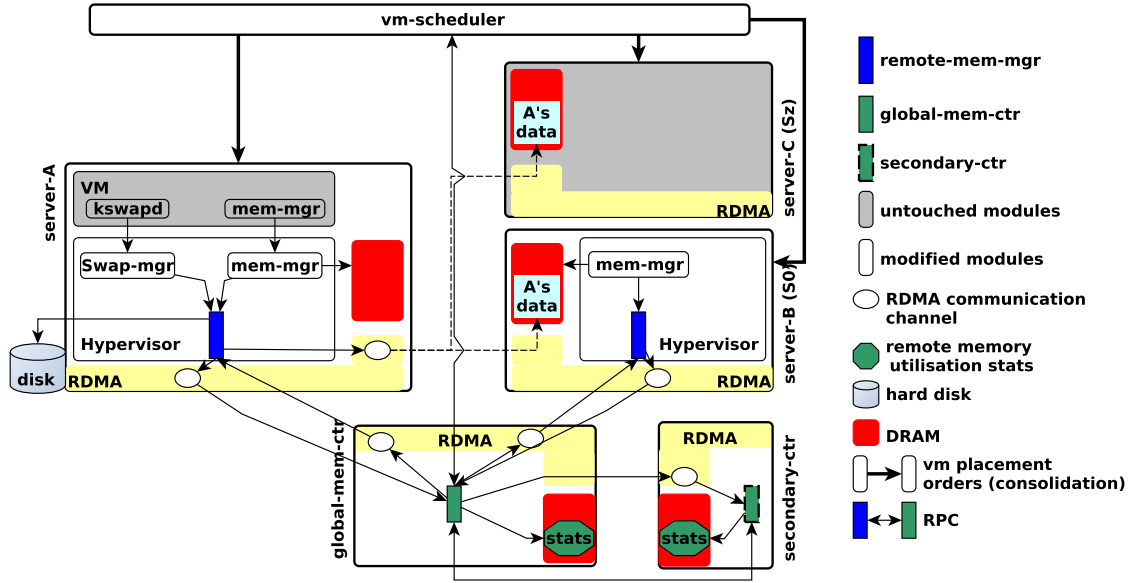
vm-scheduler

server-A

VM

kswapd

mem-mgr

Swap-mgr

mem-mgr

Hypervisor

disk

RDMA

A's data

RDMA

server-C (Sz)

A's data

mem-mgr

Hypervisor

RDMA

server-B (S0)

global-mem-ctr

RDMA

stats

RDMA

stats

secondary-ctr

remote-mem-mgr

global-mem-ctr

secondary-ctr

untouched modules

modified modules

RDMA communication channel

remote memory utilisation stats

hard disk

DRAM

vm placement orders (consolidation)

RPC